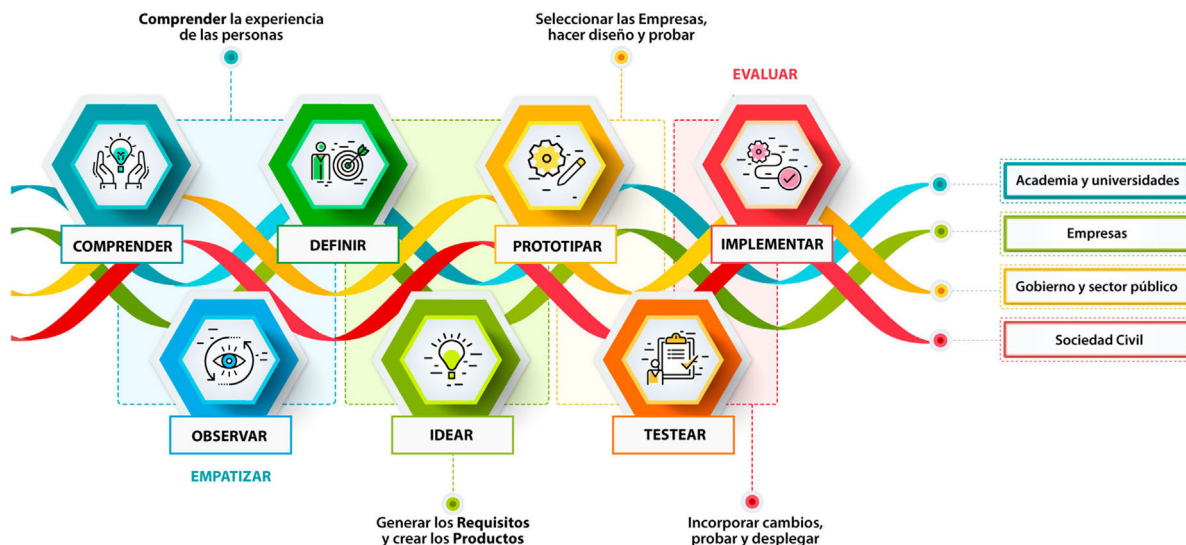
Comprender la experiencia de las personas

Seleccionar las Empresas, hacer diseño y probar

EVALUAR

COMPRENDER

DEFINIR

PROTOTIPAR

IMPLEMENTAR

Academia y universidades

Empresas

Gobierno y sector público

Sociedad Civil

OBSERVAR

IDEAR

TESTEAR

EMPATIZAR

Generar los Requisitos y crear los Productos

Incorporar cambios, probar y desplegar